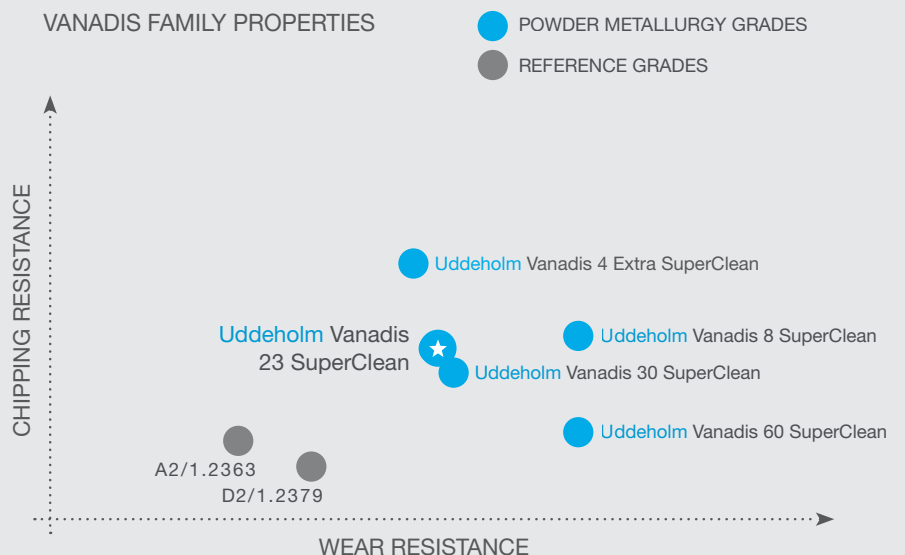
VANADIS FAMILY PROPERTIES

POWDER METALLURGY GRADES

REFERENCE GRADES

CHIPPING RESISTANCE

Uddeholm Vanadis 4 Extra SuperClean

Uddeholm Vanadis 23 SuperClean

Uddeholm Vanadis 8 SuperClean

Uddeholm Vanadis 30 SuperClean

Uddeholm Vanadis 60 SuperClean

A2/1.2363

D2/1.2379

WEAR RESISTANCE